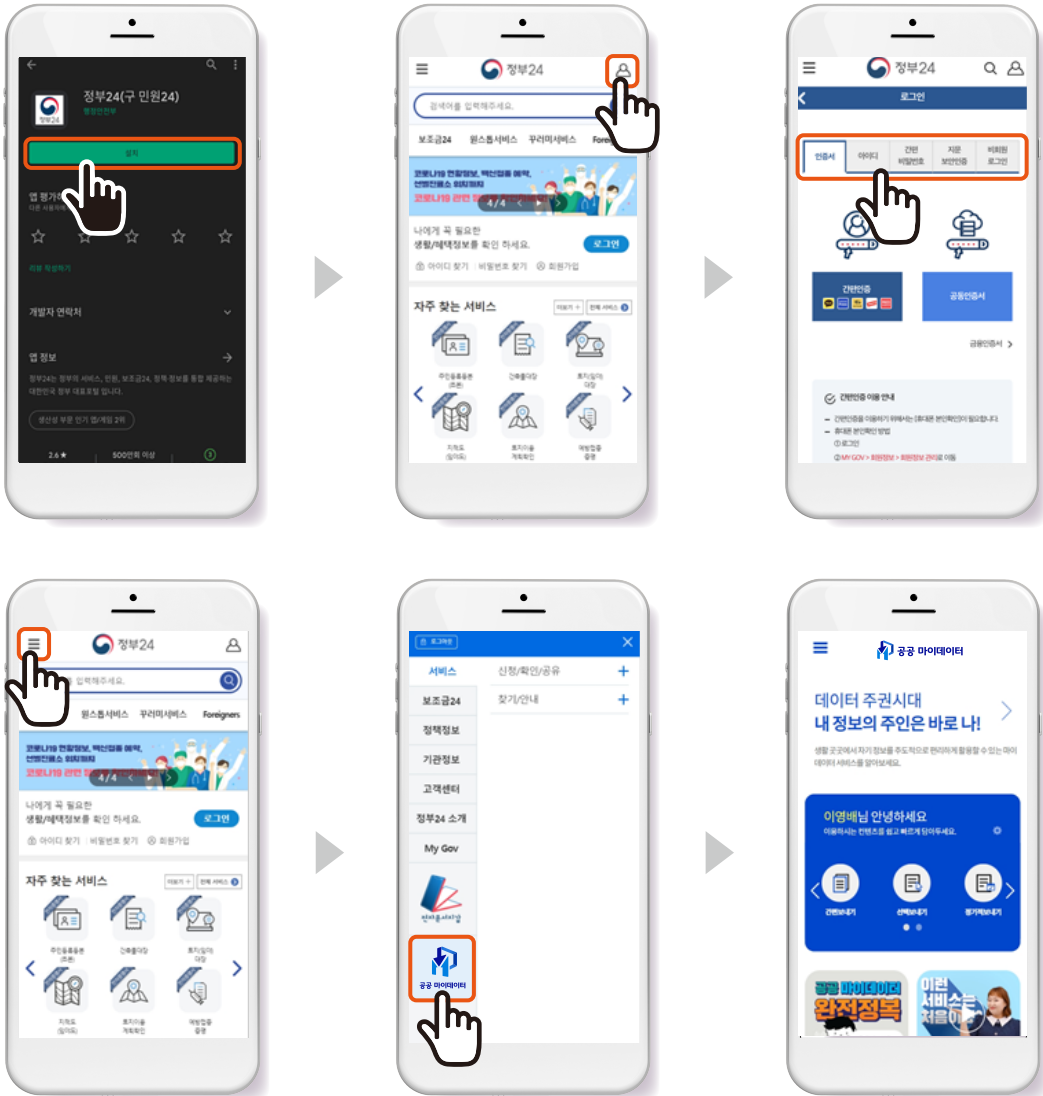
정부24(구 민원24)
행정안전부
설치
앱 평가
리뷰 작성하기
개발자 연락처
앱 정보
정부24는 정부의 서비스, 민원, 보조금24, 정책·정보를 통합 제공하는 대한민국 정부 대표포털 입니다.
생산성 부문 인기 앱/게임 2위
2.6★
500만회 이상

정부24
검색어를 입력해주세요.
보조금24
원스톱서비스
꾸러미서비스
코로나19 현황정보, 백신접종 예약, 선별진료소 위치까지
코로나19 관련
1 / 4
나에게 꼭 필요한 생활/혜택정보를 확인 하세요.
로그인
아이디 찾기
비밀번호 찾기
회원가입
자주 찾는 서비스
주민등록등본(초본)
건축물대장
토지(임야)대장
지적도(임야도)
토지이용계획확인
예방접종증명

정부24
로그인
인증서
아이디
간편 비밀번호
지문 보안인증
비회원 로그인
간편인증
공동인증서
금융인증서
간편인증 이용 안내

정부24
입력해주세요.
원스톱서비스
꾸러미서비스
Foreigners
코로나19 현황정보, 백신접종 예약, 선별진료소 위치까지
코로나19 관련
1 / 4
나에게 꼭 필요한 생활/혜택정보를 확인 하세요.
로그인
아이디 찾기
비밀번호 찾기
회원가입
자주 찾는 서비스
주민등록등본(초본)
건축물대장
토지(임야)대장
지적도(임야도)
토지이용계획확인
예방접종증명

로그아웃
서비스
신청/확인/공유
보조금24
찾기/안내
정책정보
기관정보
고객센터
정부24 소개
My Gov
공공 마이데이터

공공 마이데이터
데이터 주권시대
내 정보의 주인은 바로 나!
생활 곳곳에서 자기 정보를 주도적으로 관리하게 활용할 수 있는 마이데이터 서비스를 알아보세요.
이영배님 안녕하세요
간편보내기
선택보내기
정기적보내기
공공 마이데이터 완전정복
이런 서비스는 처음이